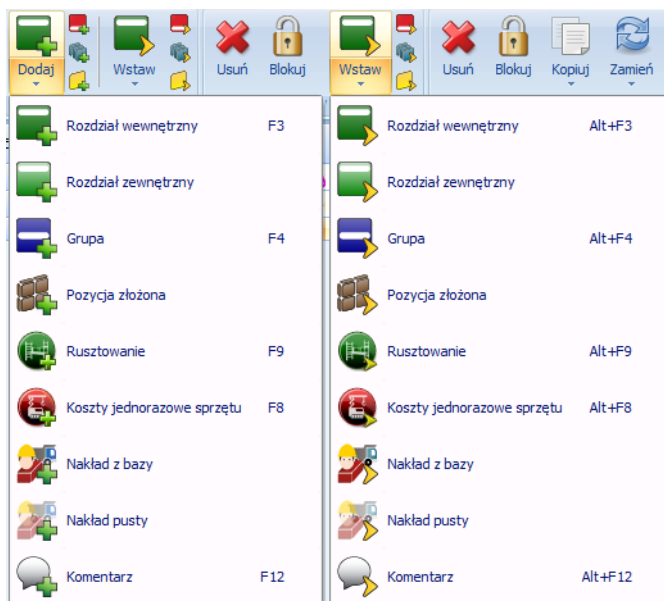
Dodaj Wstaw Usuń Blokuj

Rozdział wewnętrzny F3
Rozdział zewnętrzny
Grupa F4
Pozycja złożona
Rusztowanie F9
Koszty jednorazowe sprzętu F8
Nakład z bazy
Nakład pusty
Komentarz F12

Wstaw Usuń Blokuj Kopiuj Zamień

Rozdział wewnętrzny Alt+F3
Rozdział zewnętrzny
Grupa Alt+F4
Pozycja złożona
Rusztowanie Alt+F9
Koszty jednorazowe sprzętu Alt+F8
Nakład z bazy
Nakład pusty
Komentarz Alt+F12